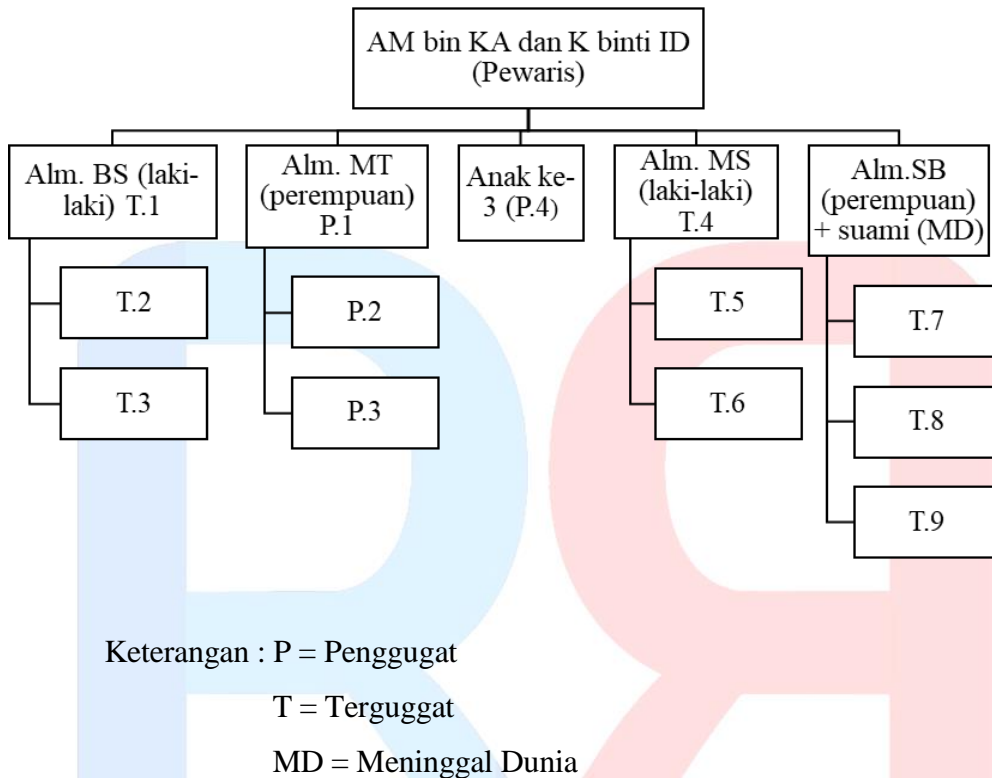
AM bin KA dan K binti ID
(Pewaris)

Alm. BS (laki-laki) T.1

T.2

T.3

Alm. MT (perempuan) P.1

P.2

P.3

Anak ke-3 (P.4)

Alm. MS (laki-laki) T.4

T.5

T.6

Alm.SB (perempuan) + suami (MD)

T.7

T.8

T.9

Keterangan : P = Penggugat

T = Terguggat

MD = Meninggal Dunia